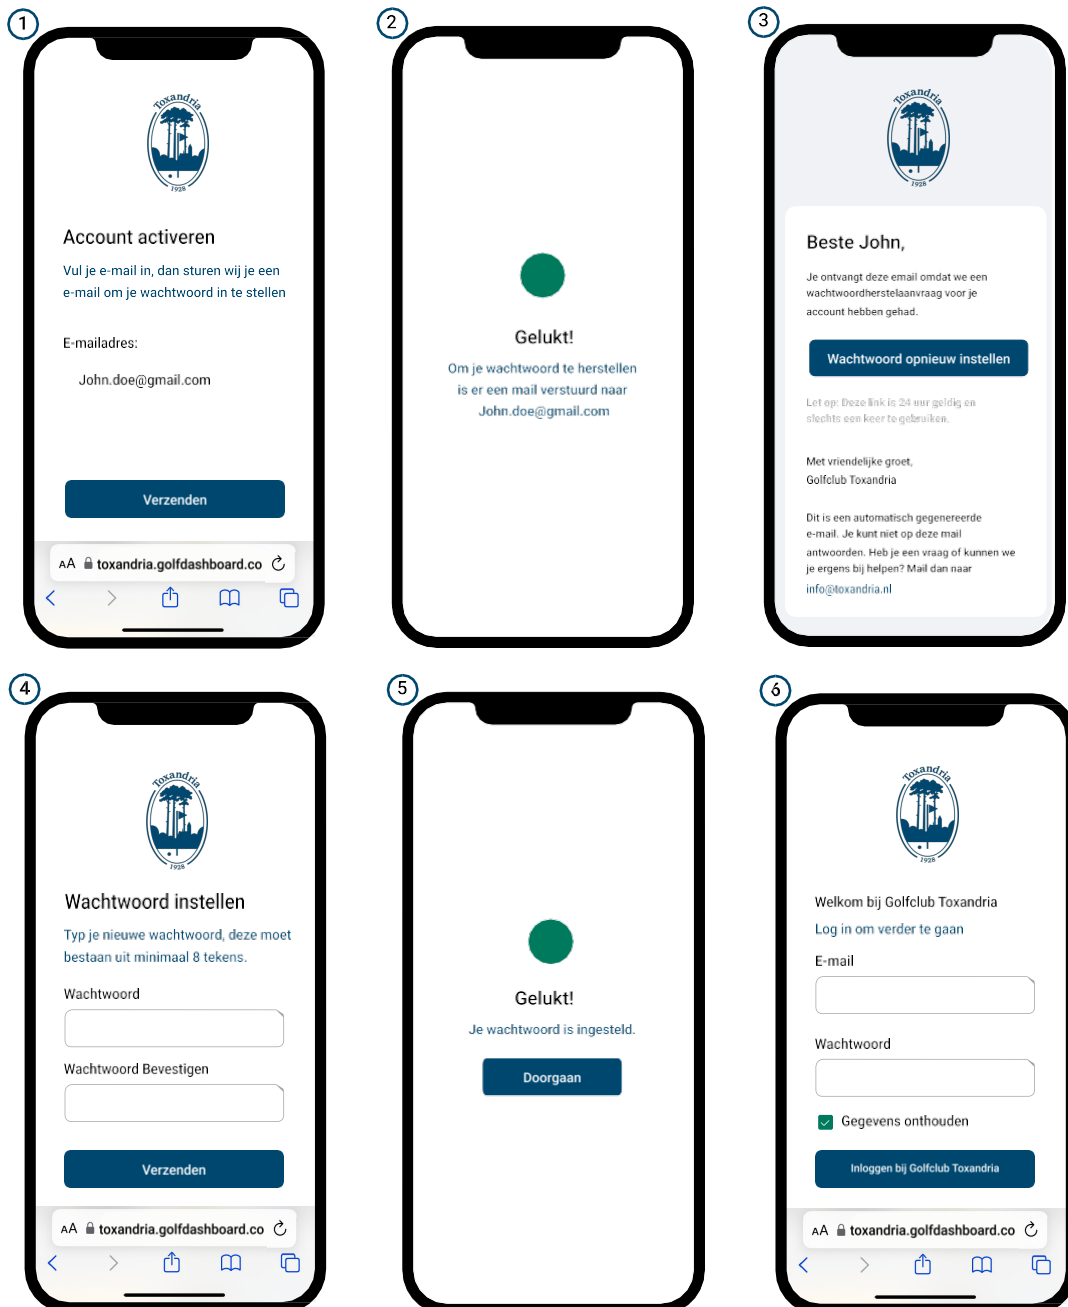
1

Toxandria
1928

Account activeren

Vul je e-mail in, dan sturen wij je een e-mail om je wachtwoord in te stellen

E-mailadres:

John.doe@gmail.com

Verzenden

AA toxandria.golfdashboard.co

2

Gelukt!

Om je wachtwoord te herstellen is er een mail verstuurd naar John.doe@gmail.com

3

Toxandria
1928

Beste John,

Je ontvangt deze email omdat we een wachtwoordherstelaanvraag voor je account hebben gehad.

Wachtwoord opnieuw instellen

Let op: Deze link is 24 uur geldig en slechts een keer te gebruiken.

Met vriendelijke groet,
Golfclub Toxandria

Dit is een automatisch gegenereerde e-mail. Je kunt niet op deze mail antwoorden. Heb je een vraag of kunnen we je ergens bij helpen? Mail dan naar info@toxandria.nl

4

Toxandria
1928

Wachtwoord instellen

Typ je nieuwe wachtwoord, deze moet bestaan uit minimaal 8 tekens.

Wachtwoord

Wachtwoord Bevestigen

Verzenden

AA toxandria.golfdashboard.co

5

Gelukt!

Je wachtwoord is ingesteld.

Doorgaan

6

Toxandria
1928

Welkom bij Golfclub Toxandria

Log in om verder te gaan

E-mail

Wachtwoord

Gegevens onthouden

Inloggen bij Golfclub Toxandria

AA toxandria.golfdashboard.co